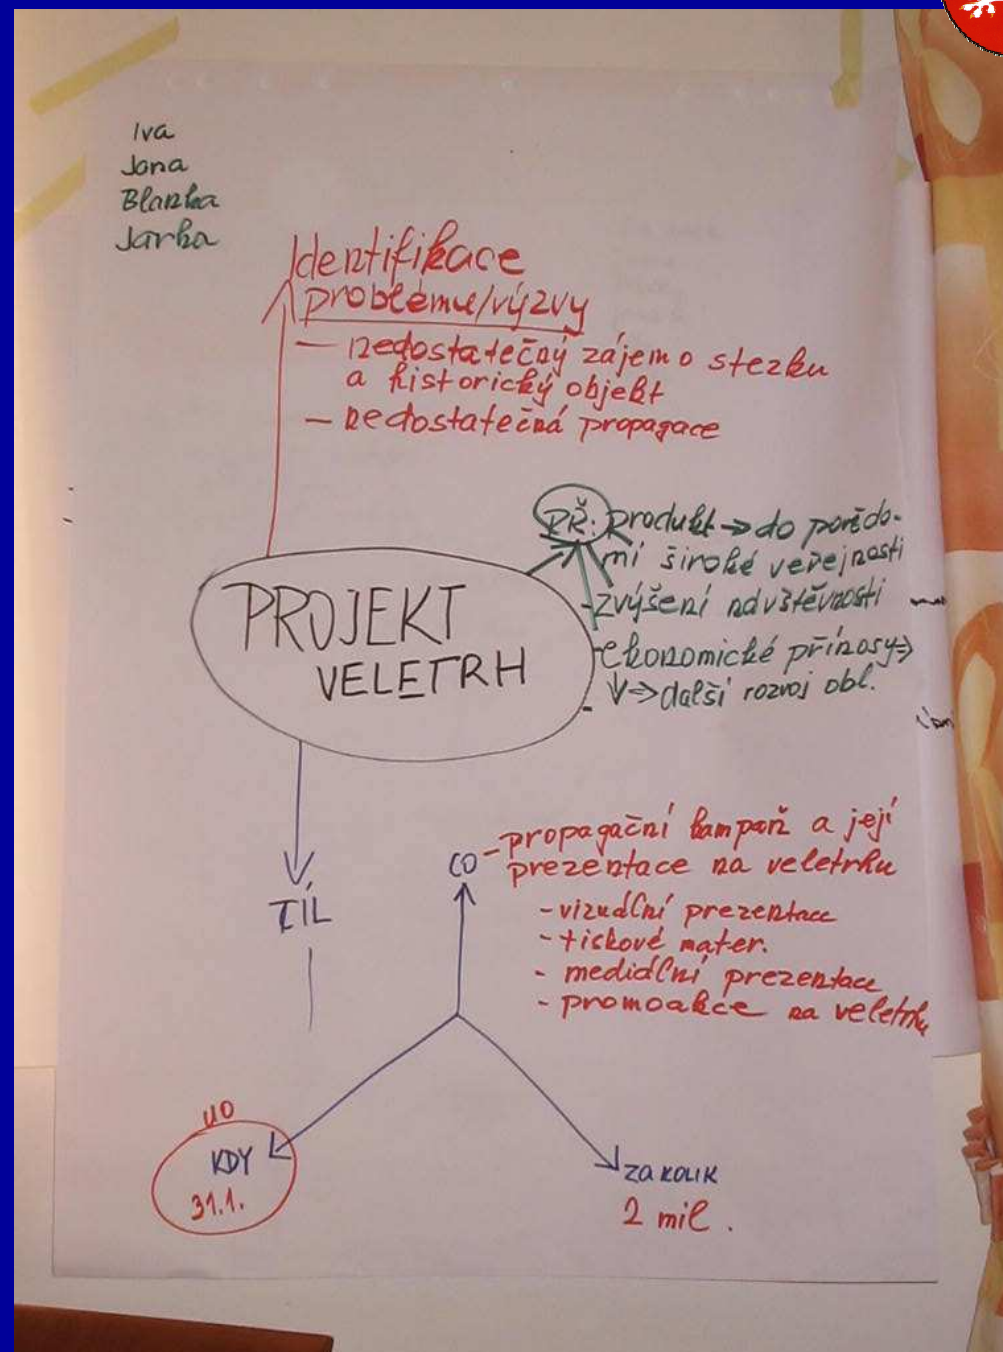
Iva
Jana
Blanka
Jarka

Identifikace problému/výzvy
– nedostatečný zájem o stezku a historický objekt
– nedostatečná propagace

PROJEKT
VELETRH

PŘ: produkt → do povědomí široké veřejnosti
zvýšení návštěvnosti
ekonomické přínosy ⇒
⇒ další rozvoj obl.

CÍL

CO – propagační kampaň a její prezentace na veletrhu
- vizuální prezentace
- tiskové mater.
- mediální prezentace
- promoakce na veletrhu

UO
KDY
31.1.

ZA KOLIK
2 mil.